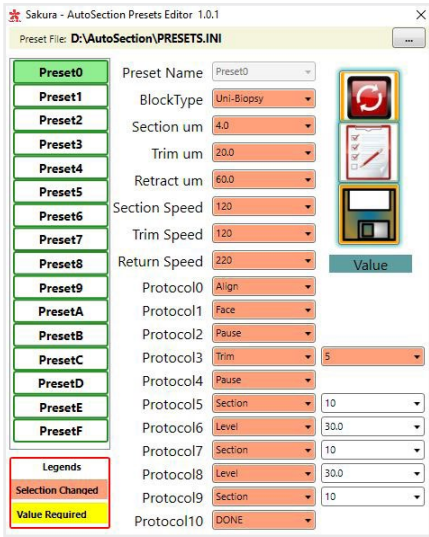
Sakura - AutoSection Presets Editor 1.0.1

Preset File: D:\AutoSection\PRESETS.INI

...

Preset0
Preset1
Preset2
Preset3
Preset4
Preset5
Preset6
Preset7
Preset8
Preset9
PresetA
PresetB
PresetC
PresetD
PresetE
PresetF

Legends
Selection Changed
Value Required

| | | |
|---|---|---|
| Preset Name | Preset0 | |
| BlockType | Uni-Biopsy | |
| Section um | 4.0 | |
| Trim um | 20.0 | |
| Retract um | 60.0 | |
| Section Speed | 120 | |
| Trim Speed | 120 | |
| Return Speed | 220 | |
| Protocol0 | Align | |
| Protocol1 | Face | |
| Protocol2 | Pause | |
| Protocol3 | Trim | 5 |
| Protocol4 | Pause | |
| Protocol5 | Section | 10 |
| Protocol6 | Level | 30.0 |
| Protocol7 | Section | 10 |
| Protocol8 | Level | 30.0 |
| Protocol9 | Section | 10 |
| Protocol10 | DONE | |

Value